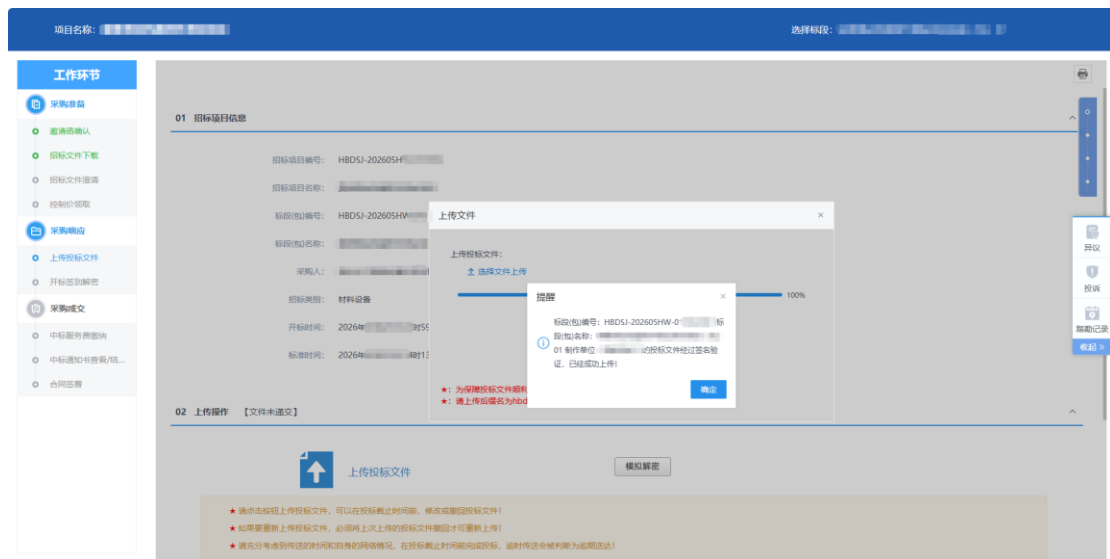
项目名称: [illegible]

选择标段: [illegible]

工作环节

采购准备

邀请函确认

招标文件下载

招标文件澄清

控制价领取

采购响应

上传投标文件

开标签到解密

采购成交

中标服务费缴纳

中标通知书查看/统...

合同签署

01 招标项目信息

招标项目编号: HBDSJ-202605H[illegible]

招标项目名称: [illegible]

标段(包)编号: HBDSJ-202605HW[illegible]

标段(包)名称: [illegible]

采购人: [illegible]

招标类别: 材料设备

开标时间: 2026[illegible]时59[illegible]

标准时间: 2026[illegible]时1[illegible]

★: 为保障投标文件顺利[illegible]

★: 请上传后缀名为hbd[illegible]

02 上传操作 【文件未递交】

上传投标文件

模拟解密

★ 请点击按钮上传投标文件，可以在投标截止时间前，修改或撤回投标文件!

★ 如果要重新上传投标文件，必须将上次上传的投标文件撤回才可重新上传!

★ 请充分考虑到传送的时间和自身的网络情况，在投标截止时间前完成投标，逾时传送会被判断为逾期送达!

上传文件

上传投标文件:

选择文件上传

100%

提醒

标段(包)编号: HBDSJ-202605HW-0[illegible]标段(包)名称: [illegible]01 制作单位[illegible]的投标文件经过签名验证，已经成功上传!

确定

异议

投诉

澄助记录

收起